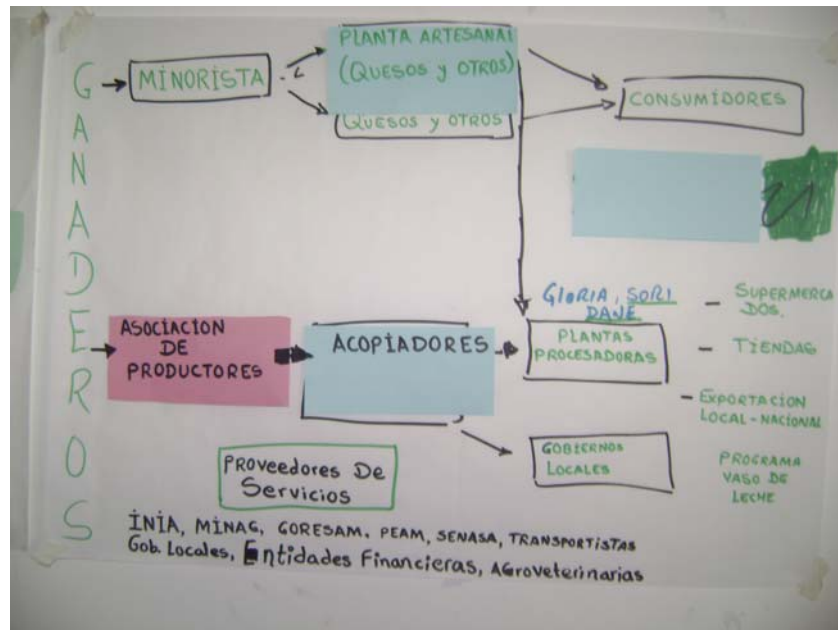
GANADEROS

MINORISTA

PLANTA ARTESANAL (QUESOS y OTROS)

QUESOS y OTROS

CONSUMIDORES

GLORIA, SORI DAJE

SUPERMERCADOS.

ASOCIACION DE PRODUCTORES

ACOPIADORES

PLANTAS PROCESADORAS

TIENDAS

EXPORTACION LOCAL-NACIONAL

GOBIERNOS LOCALES

PROGRAMA VASO DE LECHE

Proveedores De Servicios

INIA, MINAG, GORESAM, PEAM, SENASA, TRANSPORTISTAS
Gob. Locales, Entidades Financieras, AGroveterinarias